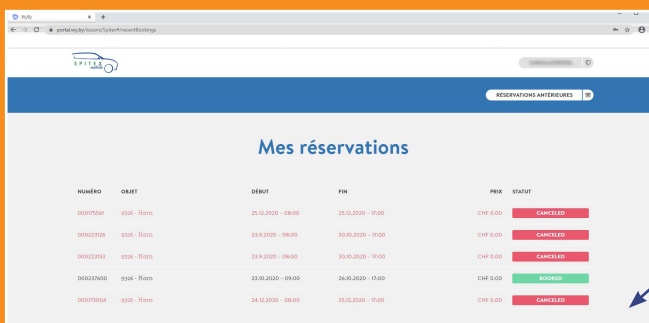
Vyfly
portal.vey.by/lessors/Spitex#recentBookings

SPITEX

RÉSERVATIONS ANTÉRIEURES

Mes réservations

| NUMÉRO | OBJET | DÉBUT | FIN | PRIX | STATUT |
|---|---|---|---|---|---|
| 000175561 | 9326 - Horn | 25.12.2020 - 08:00 | 25.12.2020 - 17:00 | CHF 0.00 | CANCELED |
| 000223126 | 9326 - Horn | 23.9.2020 - 08:00 | 30.10.2020 - 17:00 | CHF 0.00 | CANCELED |
| 000223133 | 9326 - Horn | 23.9.2020 - 08:00 | 30.10.2020 - 17:00 | CHF 0.00 | CANCELED |
| 000237600 | 9326 - Horn | 23.10.2020 - 09:00 | 26.10.2020 - 17:00 | CHF 0.00 | BOOKED |
| 000173004 | 9326 - Horn | 24.12.2020 - 08:00 | 25.12.2020 - 17:00 | CHF 0.00 | CANCELED |